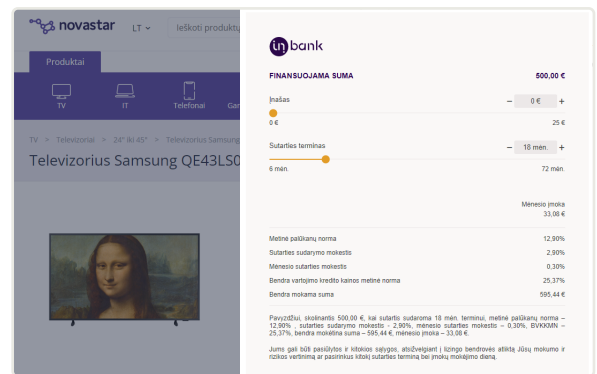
novastar LT Ieškoti produktų

Produktai

TV IT Telefonai Ga

TV > Televizoriai > 24" iki 45" > Televizorius Samsung

Televizorius Samsung QE43LS0

inbank

FINANSUOJAMA SUMA 500,00 €

Įnašas

– 0 € +

0 € 25 €

Sutarties terminas

– 18 mėn. +

6 mėn. 72 mėn.

Mėnesio įmoka
33,08 €

| | |
|---|---|
| Metinė palūkanų norma | 12,90% |
| Sutarties sudarymo mokestis | 2,90% |
| Mėnesio sutarties mokestis | 0,30% |
| Bendra vartojimo kredito kainos metinė norma | 25,37% |
| Bendra mokama suma | 595,44 € |

Pavyzdžiui, skolinantis 500,00 €, kai sutartis sudaroma 18 mėn. terminui, metinė palūkanų norma – 12,90% , sutarties sudarymo mokestis – 2,90%, mėnesio sutarties mokestis – 0,30%, BVKKMN – 25,37%, bendra mokėtina suma – 595,44 €, mėnesio įmoka – 33,08 €.

Jums gali būti pasiūlytos ir kitokios sąlygos, atsižvelgiant į lizingo bendrovės atliktą Jūsų mokumo ir rizikos vertinimą ar pasirinkus kitokį sutarties terminą bei įmokų mokėjimo dieną.